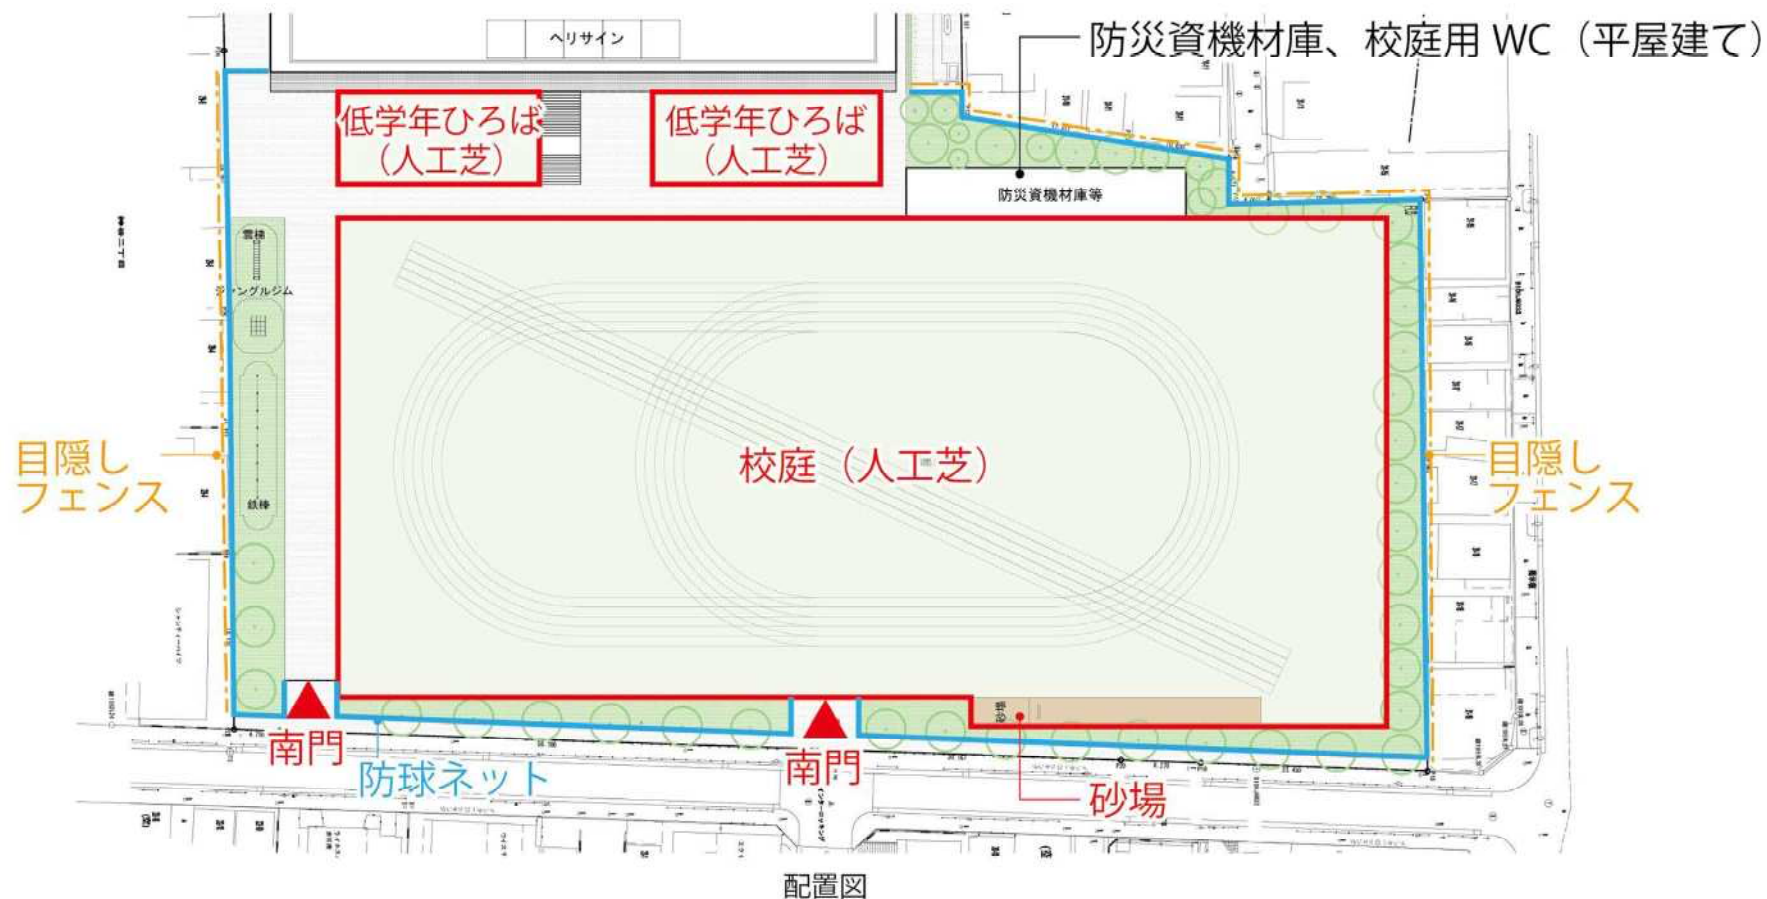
ヘリサイン

防災資機材庫、校庭用 WC（平屋建て）

低学年ひろば（人工芝）

低学年ひろば（人工芝）

防災資機材庫等

雲梯

ジャングルジム

鉄棒

校庭（人工芝）

目隠しフェンス

目隠しフェンス

砂場

南門

防球ネット

南門

砂場

配置図